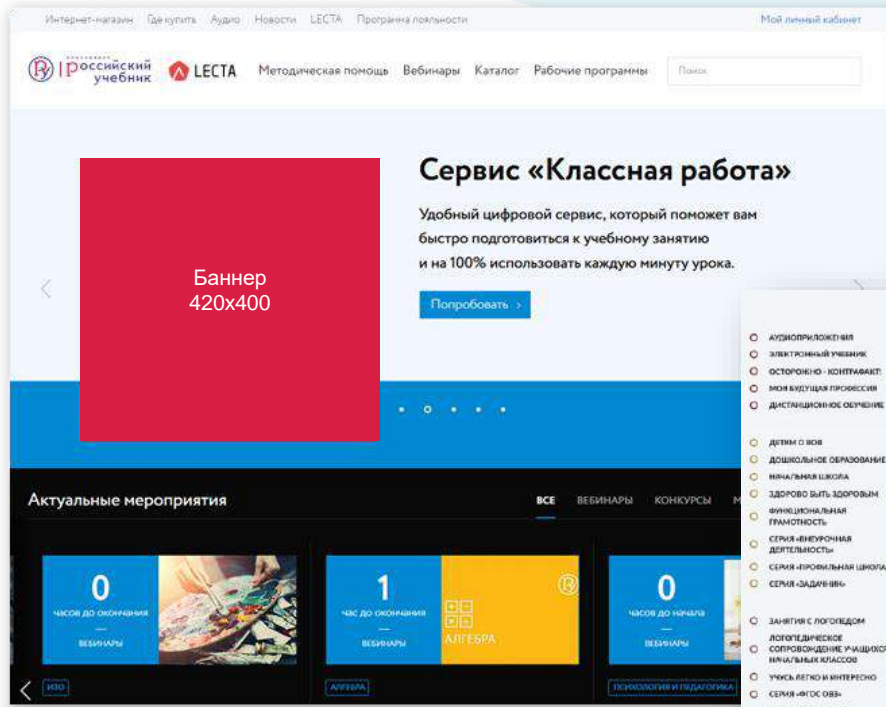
Интернет-магазин Где купить Аудио Новости LECTA Программа лояльности

Мой личный кабинет

Российский учебник LECTA Методическая помощь Вебинары Каталог Рабочие программы

Поиск

Баннер 420x400

Сервис «Классная работа»

Удобный цифровой сервис, который поможет вам быстро подготовиться к учебному занятию и на 100% использовать каждую минуту урока.

Попробовать ›

АУДИОПРИЛОЖЕНИЯ
ЭЛЕКТРОННЫЙ УЧЕБНИК
ОСТОРОЖНО - КОНТРАФАКТ!
МОЯ БУДУЩАЯ ПРОФЕССИЯ
ДИСТАНЦИОННОЕ ОБУЧЕНИЕ

ДЕТЯМ О ВОВ
ДОШКОЛЬНОЕ ОБРАЗОВАНИЕ
НАЧАЛЬНАЯ ШКОЛА
ЗДОРОВО БЫТЬ ЗДОРОВЫМ
ФУНКЦИОНАЛЬНАЯ ГРАМОТНОСТЬ
СЕРИЯ «ВНЕУРОЧНАЯ ДЕЯТЕЛЬНОСТЬ»
СЕРИЯ «ПРОФИЛЬНАЯ ШКОЛА»
СЕРИЯ «ЗАДАЧНИК»

ЗАНЯТИЯ С ЛОГОПЕДОМ
ЛОГОПЕДИЧЕСКОЕ СОПРОВОЖДЕНИЕ УЧАЩИХСЯ НАЧАЛЬНЫХ КЛАССОВ
УЧИСЬ ЛЕГКО И ИНТЕРЕСНО
СЕРИЯ «ФГОС ОВЗ»

Актуальные мероприятия

ВСЕ ВЕБИНАРЫ КОНКУРСЫ М

0
часов до окончания
—
ВЕБИНАРЫ

ИЗО

1
час до окончания
—
ВЕБИНАРЫ

АЛГЕБРА

АЛГЕБРА

0
часов до начала
—
ВЕБИНАРЫ

ПСИХОЛОГИЯ И ПЕДАГОГИКА